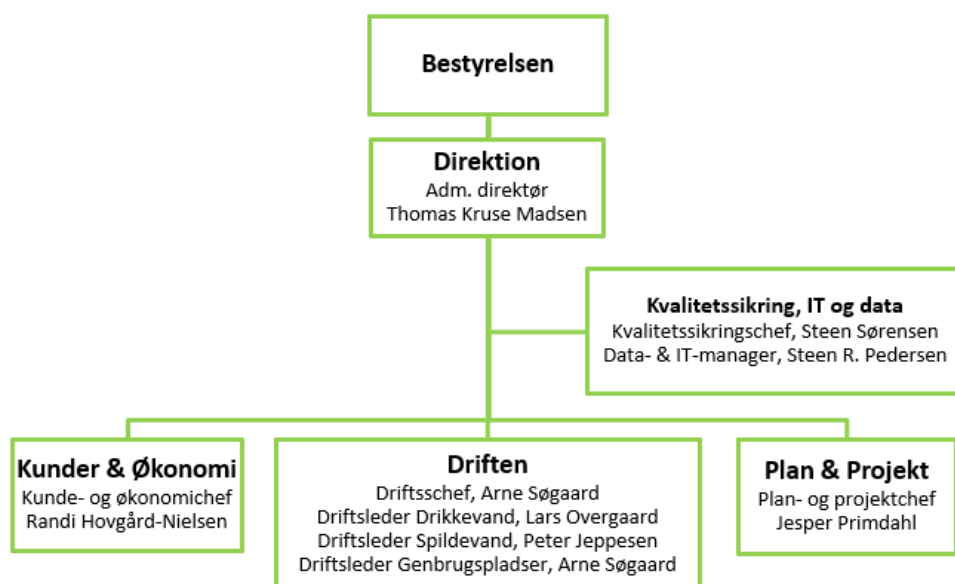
Bestyrelsen

Direktion
Adm. direktør
Thomas Kruse Madsen

Kvalitetssikring, IT og data
Kvalitetssikringschef, Steen Sørensen
Data- & IT-manager, Steen R. Pedersen

Kunder & Økonomi
Kunde- og økonomichef
Randi Hovgård-Nielsen

Driften
Driftsschef, Arne Søgaard
Driftsleder Drikkevand, Lars Overgaard
Driftsleder Spildevand, Peter Jeppesen
Driftsleder Genbrugspladser, Arne Søgaard

Plan & Projekt
Plan- og projektchef
Jesper Primdahl